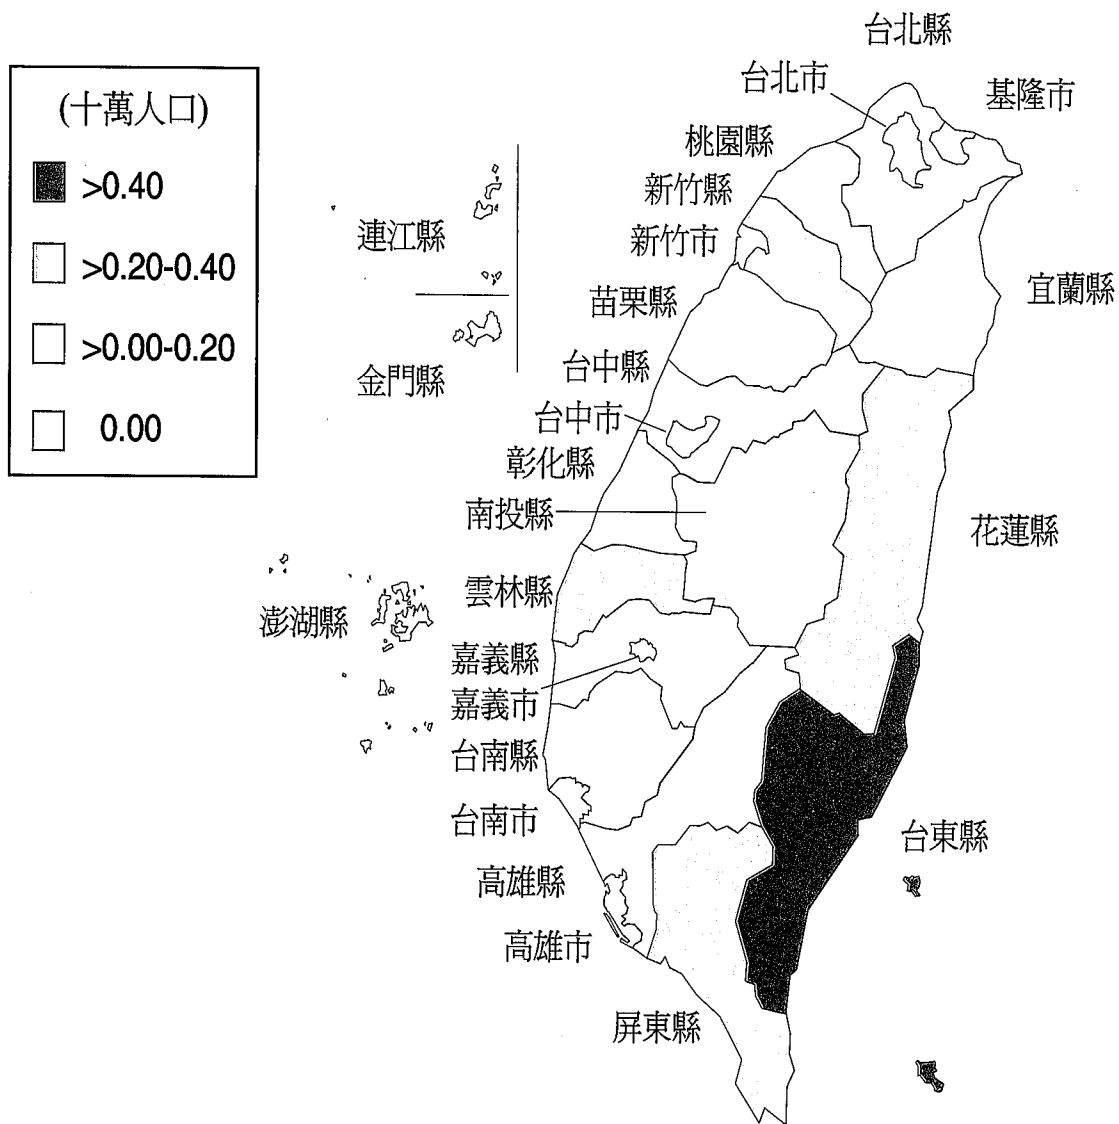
(十萬人口)
>0.40
>0.20-0.40
>0.00-0.20
0.00

台北縣
台北市
基隆市
桃園縣
新竹縣
新竹市
宜蘭縣
連江縣
苗栗縣
金門縣
台中縣
台中市
彰化縣
南投縣
花蓮縣
雲林縣
澎湖縣
嘉義縣
嘉義市
台南縣
台南市
台東縣
高雄縣
高雄市
屏東縣